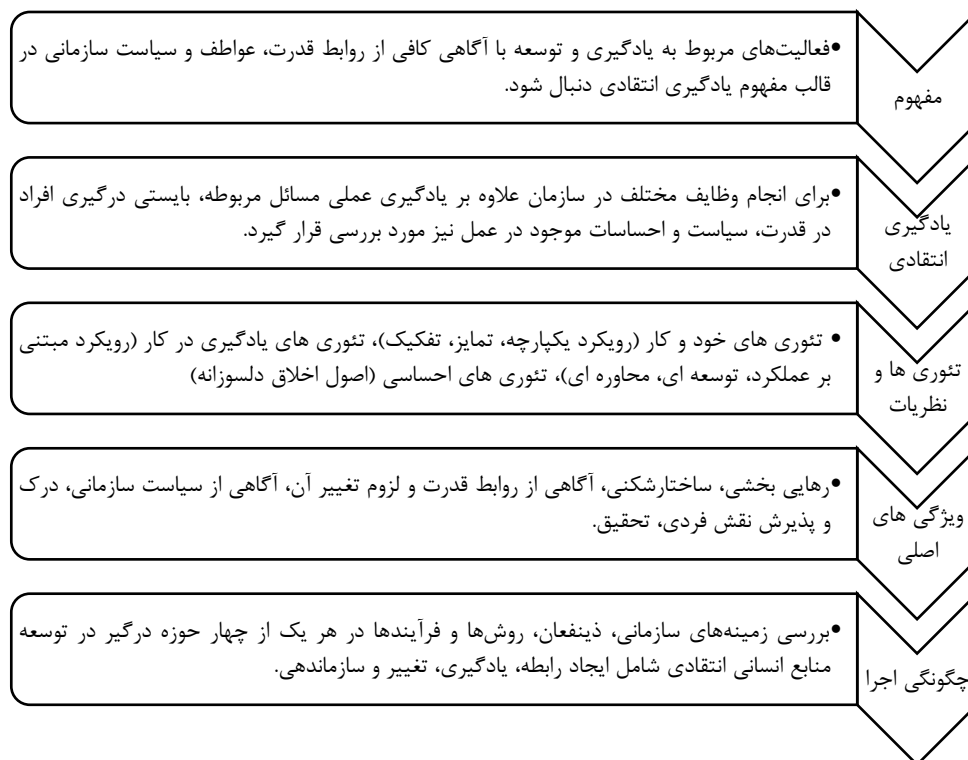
مفهوم

•فعالیت‌های مربوط به یادگیری و توسعه با آگاهی کافی از روابط قدرت، عواطف و سیاست سازمانی در قالب مفهوم یادگیری انتقادی دنبال شود.

یادگیری انتقادی

•برای انجام وظایف مختلف در سازمان علاوه بر یادگیری عملی مسائل مربوطه، بایستی درگیری افراد در قدرت، سیاست و احساسات موجود در عمل نیز مورد بررسی قرار گیرد.

تئوری ها و نظریات

• تئوری های خود و کار (رویکرد یکپارچه، تمایز، تفکیک)، تئوری های یادگیری در کار (رویکرد مبتنی بر عملکرد، توسعه ای، محاوره ای)، تئوری های احساسی (اصول اخلاق دلسوزانه)

ویژگی های اصلی

•رهایی بخشی، ساختارشکنی، آگاهی از روابط قدرت و لزوم تغییر آن، آگاهی از سیاست سازمانی، درک و پذیرش نقش فردی، تحقیق.

چگونگی اجرا

•بررسی زمینه‌های سازمانی، ذینفعان، روش‌ها و فرآیندها در هر یک از چهار حوزه درگیر در توسعه منابع انسانی انتقادی شامل ایجاد رابطه، یادگیری، تغییر و سازماندهی.